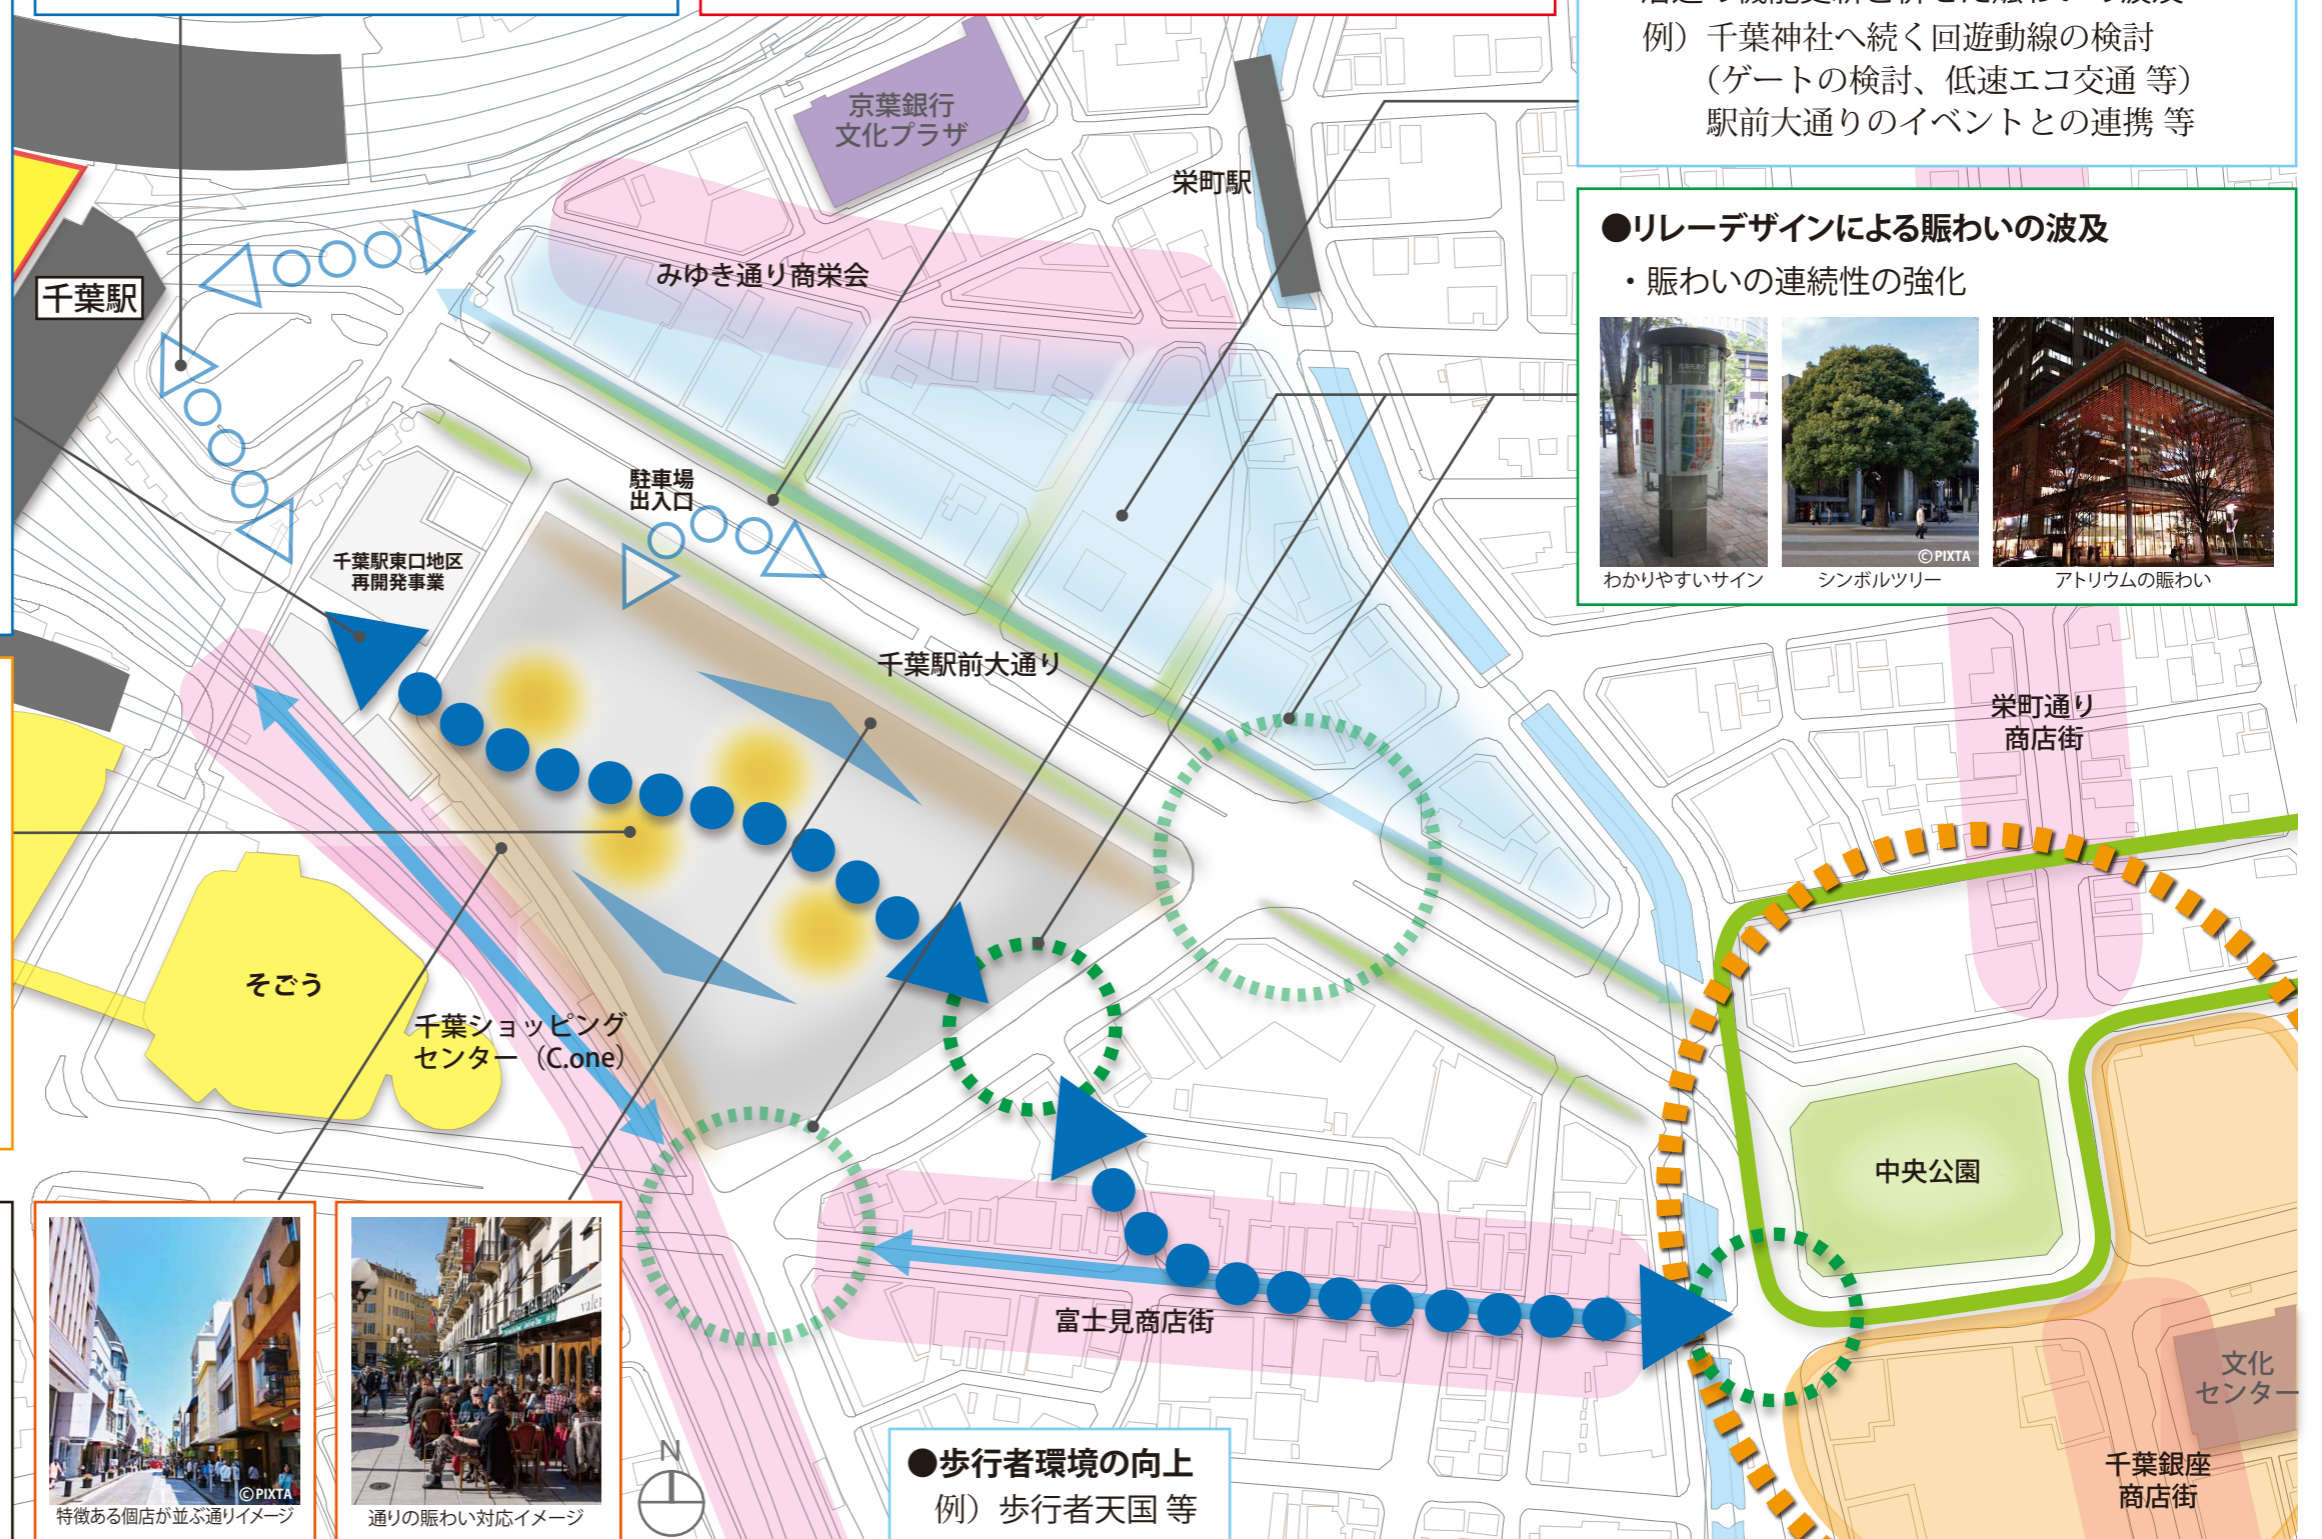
例）千葉神社へ続く回遊動線の検討
（ゲートの検討、低速エコ交通 等）
駅前大通りのイベントとの連携 等

京葉銀行
文化プラザ

栄町駅

●リレーデザインによる賑わいの波及
・賑わいの連続性の強化

わかりやすいサイン
©PIXTA
シンボルツリー
アトリウムの賑わい

千葉駅

みゆき通り商栄会

駐車場
出入口

千葉駅東口地区
再開発事業

千葉駅前大通り

栄町通り
商店街

そごう

千葉ショッピング
センター（C.one）

中央公園

富士見商店街

文化
センター

千葉銀座
商店街

©PIXTA
特徴ある個店が並ぶ通りイメージ

通りの賑わい対応イメージ

N

●歩行者環境の向上
例）歩行者天国 等